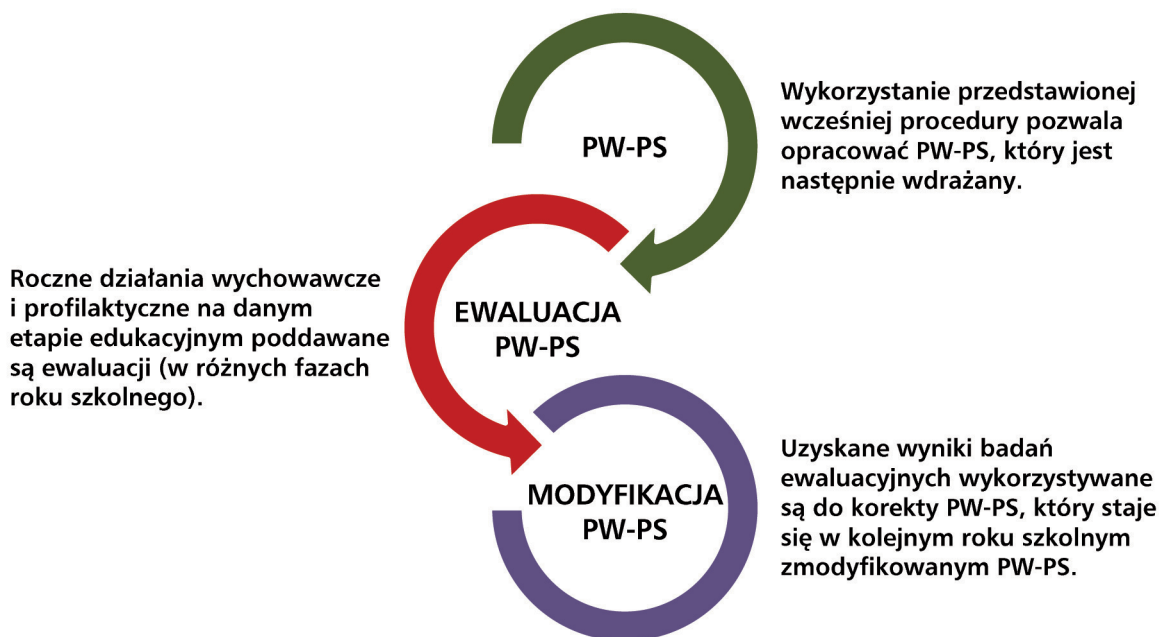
PW-PS

Wykorzystanie przedstawionej wcześniej procedury pozwala opracować PW-PS, który jest następnie wdrażany.

Roczne działania wychowawcze i profilaktyczne na danym etapie edukacyjnym poddawane są ewaluacji (w różnych fazach roku szkolnego).

EWALUACJA PW-PS

MODYFIKACJA PW-PS

Uzyskane wyniki badań ewaluacyjnych wykorzystywane są do korekty PW-PS, który staje się w kolejnym roku szkolnym zmodyfikowanym PW-PS.